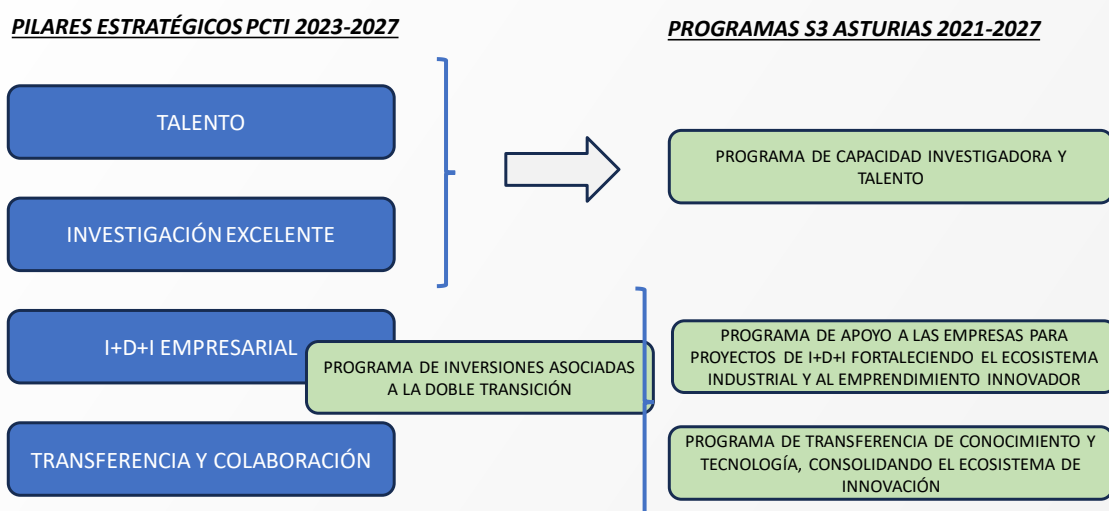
PILARES ESTRATÉGICOS PCTI 2023-2027

PROGRAMAS S3 ASTURIAS 2021-2027

TALENTO

INVESTIGACIÓN EXCELENTE

PROGRAMA DE CAPACIDAD INVESTIGADORA Y TALENTO

I+D+I EMPRESARIAL

PROGRAMA DE INVERSIONES ASOCIADAS A LA DOBLE TRANSICIÓN

PROGRAMA DE APOYO A LAS EMPRESAS PARA PROYECTOS DE I+D+I FORTALECIENDO EL ECOSISTEMA INDUSTRIAL Y AL EMPRENDIMIENTO INNOVADOR

TRANSFERENCIA Y COLABORACIÓN

PROGRAMA DE TRANSFERENCIA DE CONOCIMIENTO Y TECNOLOGÍA, CONSOLIDANDO EL ECOSISTEMA DE INNOVACIÓN